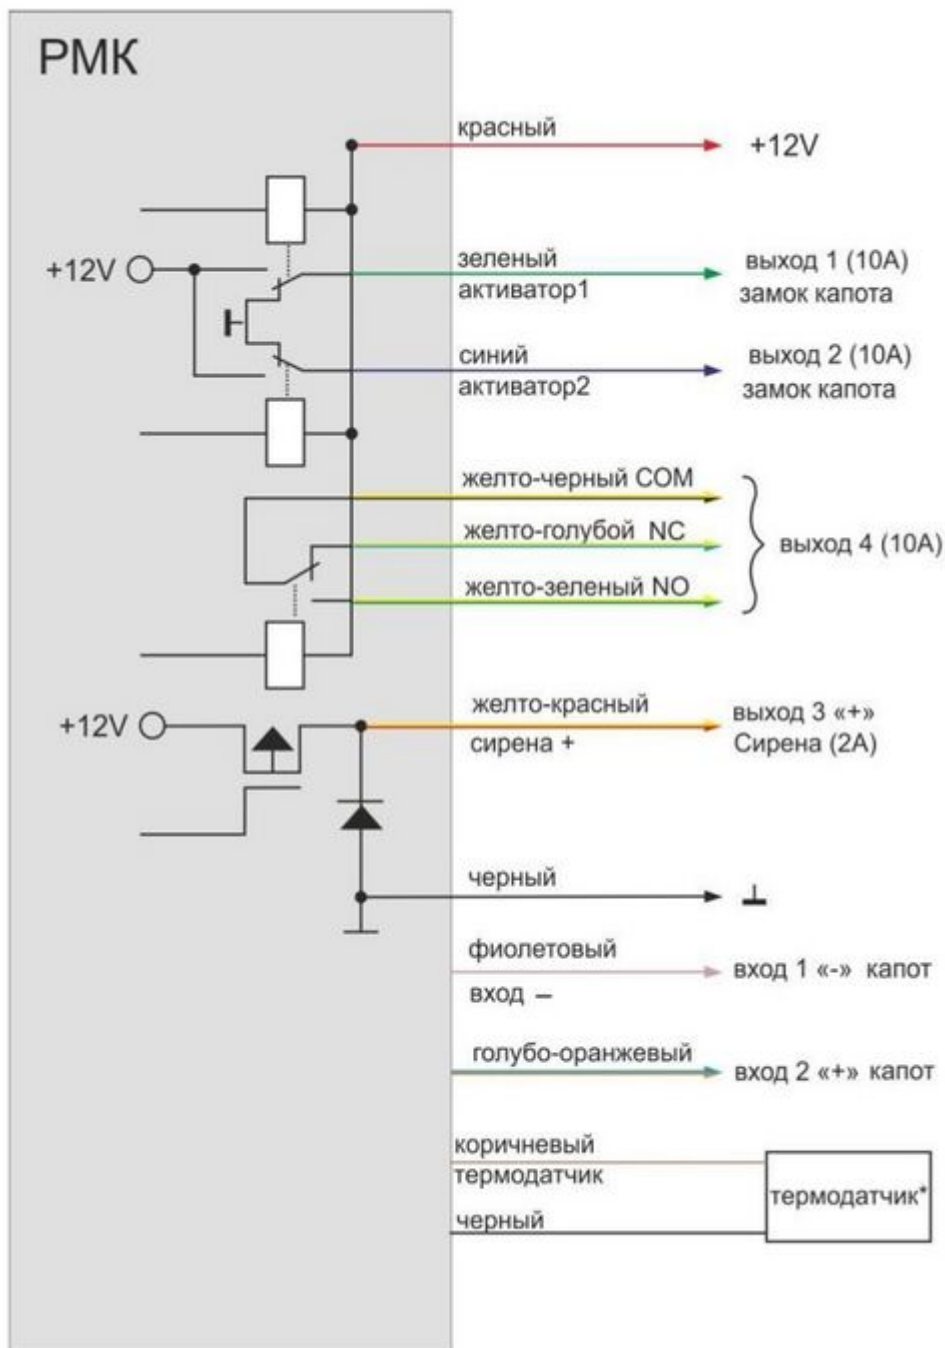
РМК

красный
+12V

+12V

зеленый
активатор1
выход 1 (10А)
замок капота

синий
активатор2
выход 2 (10А)
замок капота

желто-черный COM
желто-голубой NC
желто-зеленый NO
выход 4 (10А)

+12V

желто-красный
сирена +
выход 3 «+»
Сирена (2А)

черный
⊥

фиолетовый
вход –
вход 1 «-» капот

голубо-оранжевый
вход 2 «+» капот

коричневый
термодатчик
черный
термодатчик*